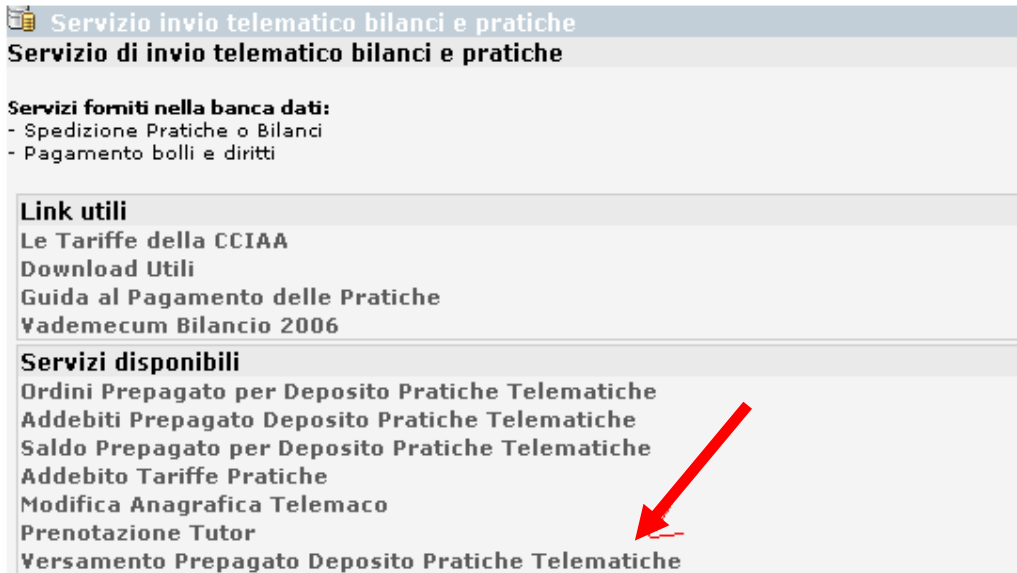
Servizio invio telematico bilanci e pratiche

Servizio di invio telematico bilanci e pratiche

Servizi forniti nella banca dati:
- Spedizione Pratiche o Bilanci
- Pagamento bolli e diritti

Link utili
Le Tariffe della CCIAA
Download Utili
Guida al Pagamento delle Pratiche
Vademecum Bilancio 2006

Servizi disponibili
Ordini Prepagato per Deposito Pratiche Telematiche
Addebiti Prepagato Deposito Pratiche Telematiche
Saldo Prepagato per Deposito Pratiche Telematiche
Addebito Tariffe Pratiche
Modifica Anagrafica Telemaco
Prenotazione Tutor
Versamento Prepagato Deposito Pratiche Telematiche